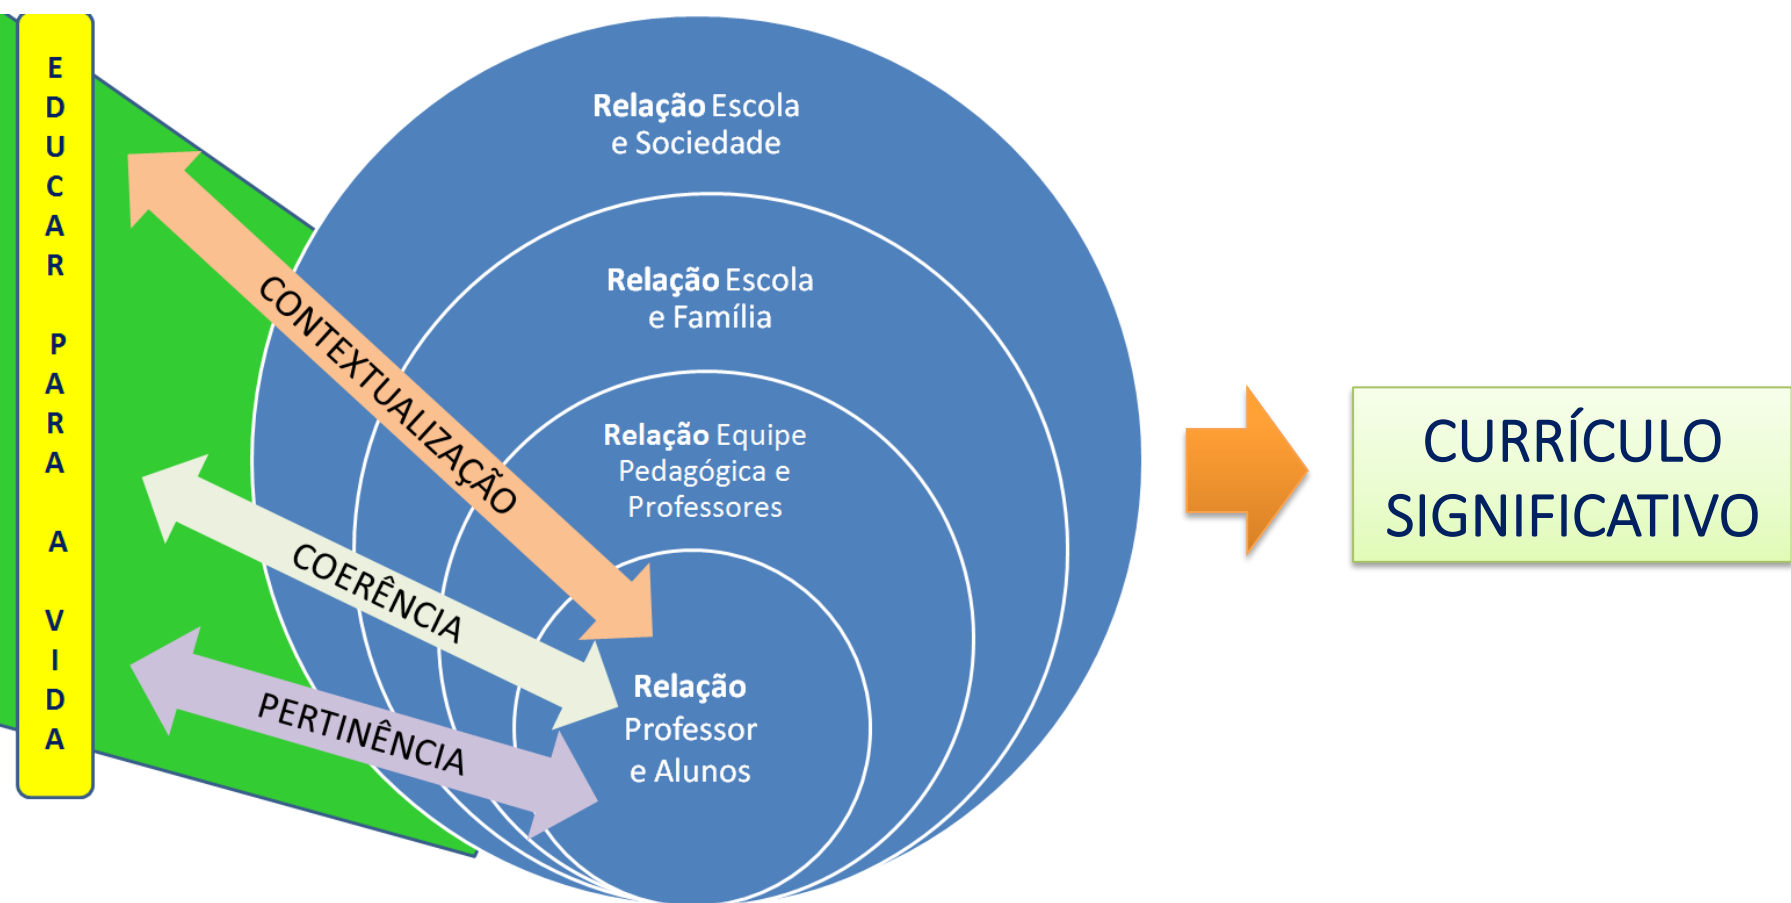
EDUCAR PARA A VIDA

Relação Escola e Sociedade

Relação Escola e Família

Relação Equipe Pedagógica e Professores

Relação Professor e Alunos

CONTEXTUALIZAÇÃO

COERÊNCIA

PERTINÊNCIA

CURRÍCULO SIGNIFICATIVO